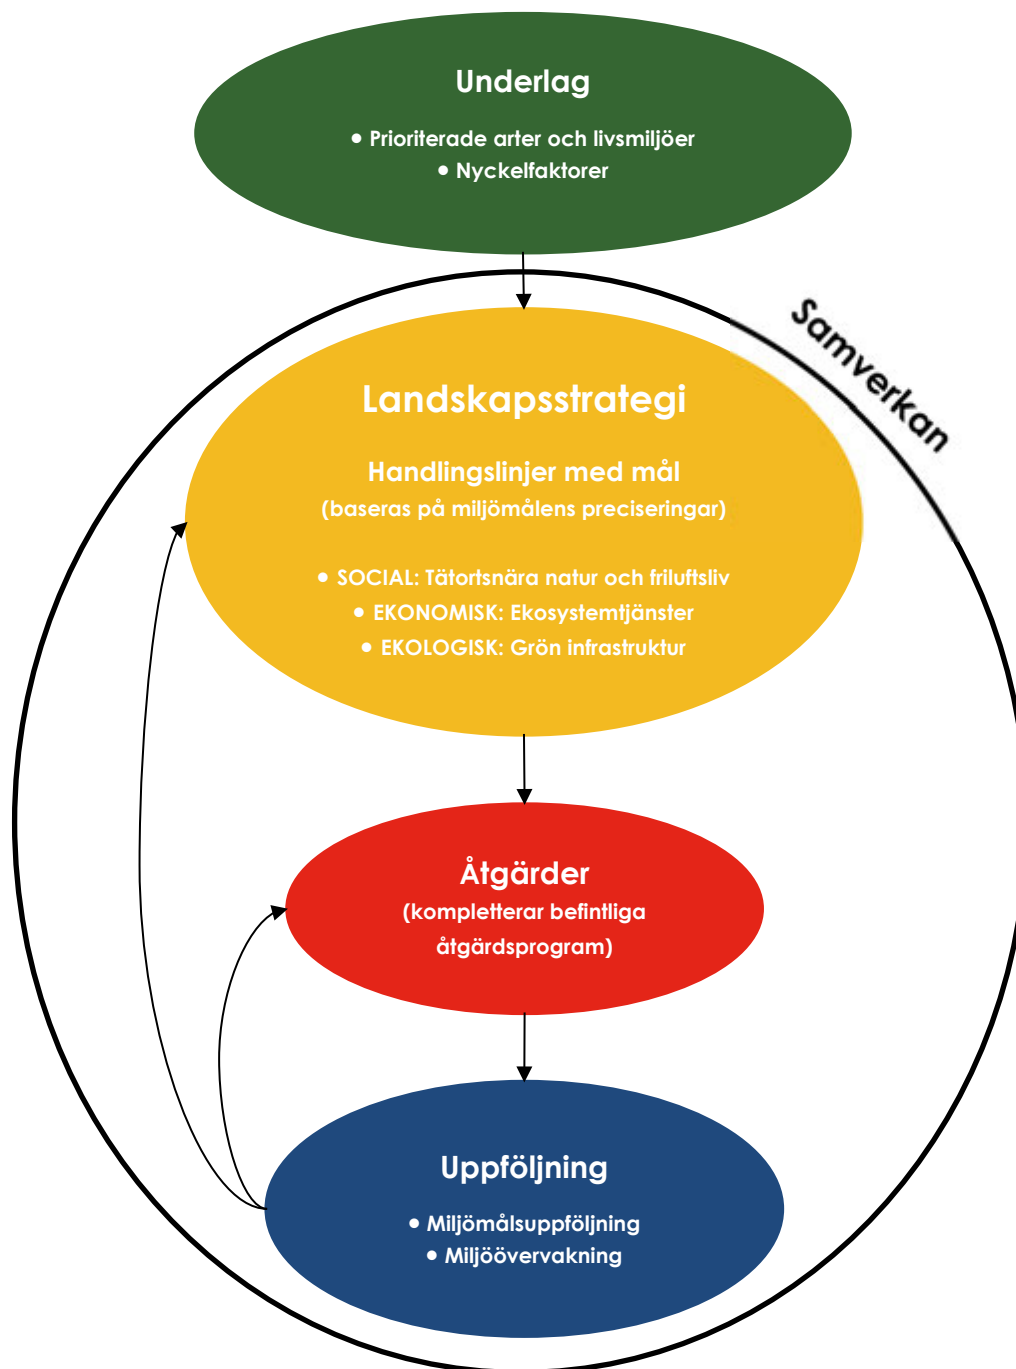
Underlag

• Prioriterade arter och livsmiljöer
• Nyckelfaktorer

Samverkan

Landskapsstrategi

Handlingslinjer med mål
(baseras på miljömålens preciseringar)

• SOCIAL: Tätortsnära natur och friluftsliv
• EKONOMISK: Ekosystemtjänster
• EKOLOGISK: Grön infrastruktur

Åtgärder
(kompletterar befintliga åtgärdsprogram)

Uppföljning

• Miljömålsuppföljning
• Miljöövervakning